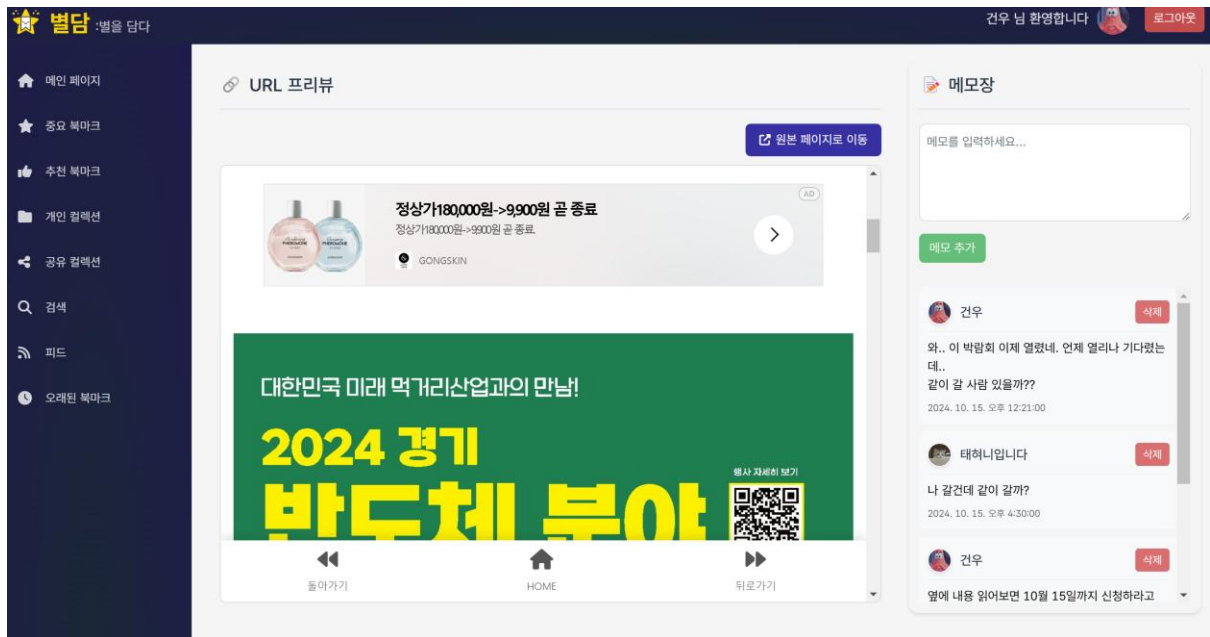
별담 :별을 담다

건우 님 환영합니다 로그아웃

메인 페이지
중요 북마크
추천 북마크
개인 컬렉션
공유 컬렉션
검색
피드
오래된 북마크

URL 프리뷰

원본 페이지로 이동

AD
정상가180,000원->9,900원 곧 종료
정상가180,000원->9,900원 곧 종료.
GONGSKIN

대한민국 미래 먹거리산업과의 만남!
2024 경기
반도체 분야
행사 자세히 보기

돌아가기
HOME
뒤로가기

메모장

메모를 입력하세요...

메모 추가

건우
삭제
와.. 이 박람회 이제 열렸네. 언제 열리나 기다렸는데..
같이 갈 사람 있을까??
2024. 10. 15. 오후 12:21:00

태허니입니다
삭제
나 갈건데 같이 갈까?
2024. 10. 15. 오후 4:30:00

건우
삭제
옆에 내용 읽어보면 10월 15일까지 신청하라고